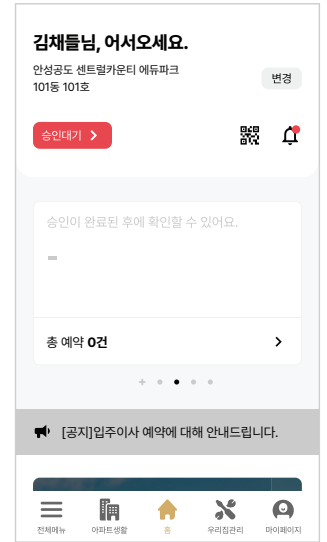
김채들님, 어서오세요.

안성공도 센트럴카운티 에듀파크
101동 101호

변경

승인대기 >

승인이 완료된 후에 확인할 수 있어요.

총 예약 0건 >

[공지]입주이사 예약에 대해 안내드립니다.

전체메뉴 아파트생활 홈 우리집관리 마이페이지